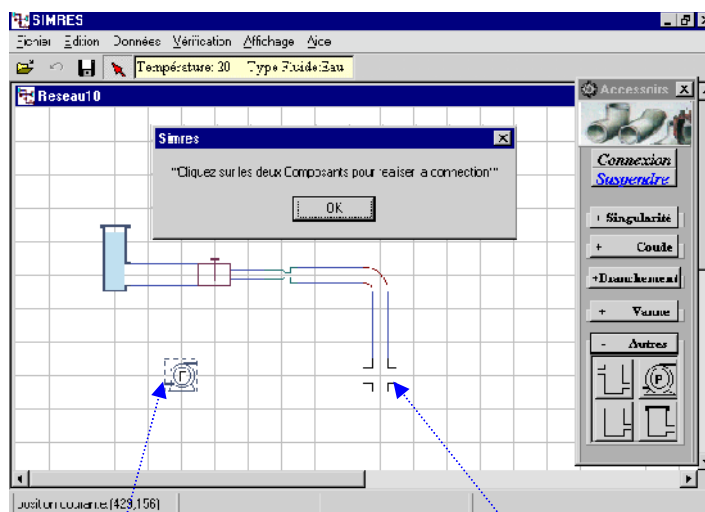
SIMRES

Fichier Edition Données Vérification Affichage Aide

Température: 20 Type Fluide:Eau

Reseau10

Simres

"Cliquez sur les deux Composants pour realiser la connection"

OK

Accessoirs

Connexion

Suspendre

+ Singularité

+ Coude

+Branchement

+ Vanne

- Autres

Position courante (429,156)